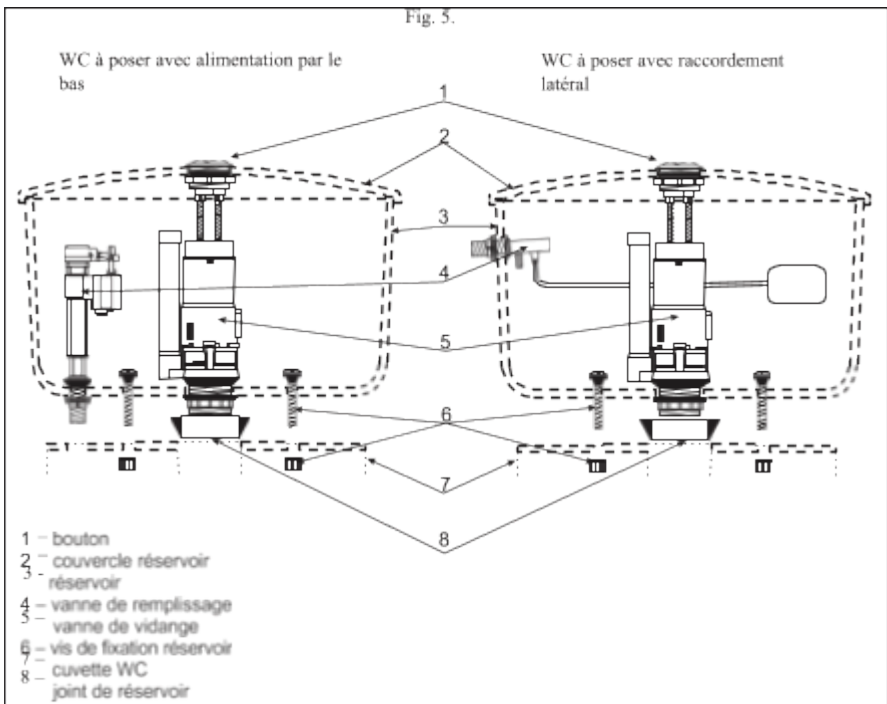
Fig. 5.

WC à poser avec alimentation par le bas

WC à poser avec raccordement latéral

1
2
3
4
5
6
7
8

1 – bouton
2 – couvercle réservoir
3 – réservoir
4 – vanne de remplissage
5 – vanne de vidange
6 – vis de fixation réservoir
7 – cuvette WC
8 – joint de réservoir